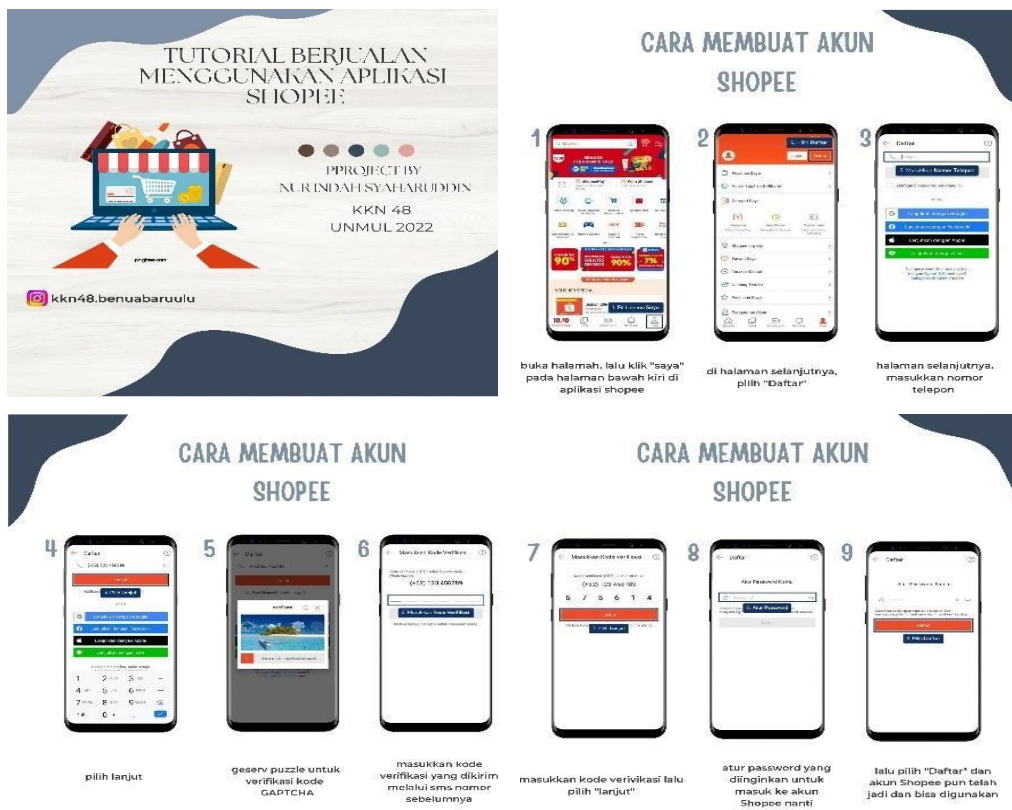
TUTORIAL BERJUALAN MENGGUNAKAN APLIKASI SHOPEE

PPROJECT BY NURINDAH SYAHARUDDIN

KKN 48
UNMUL 2022

kkn48.benuabaruulu

CARA MEMBUAT AKUN SHOPEE

1

buka halamah, lalu klik "saya" pada halaman bawah kiri di aplikasi shopee

2

di halaman selanjutnya, pilih "Daftar"

3

halaman selanjutnya, masukkan nomor telepon

CARA MEMBUAT AKUN SHOPEE

4

pilih lanjut

5

geserv puzzle untuk verifikasi kode GAPTCHA

6

masukkan kode verifikasi yang dikirim melalui sms nomor sebelumnya

CARA MEMBUAT AKUN SHOPEE

7

masukkan kode verivikasi lalu pilih "lanjut"

8

atur password yang diinginkan untuk masuk ke akun Shopee nanti

9

lalu pilih "Daftar" dan akun Shopee pun telah jadi dan bisa digunakan